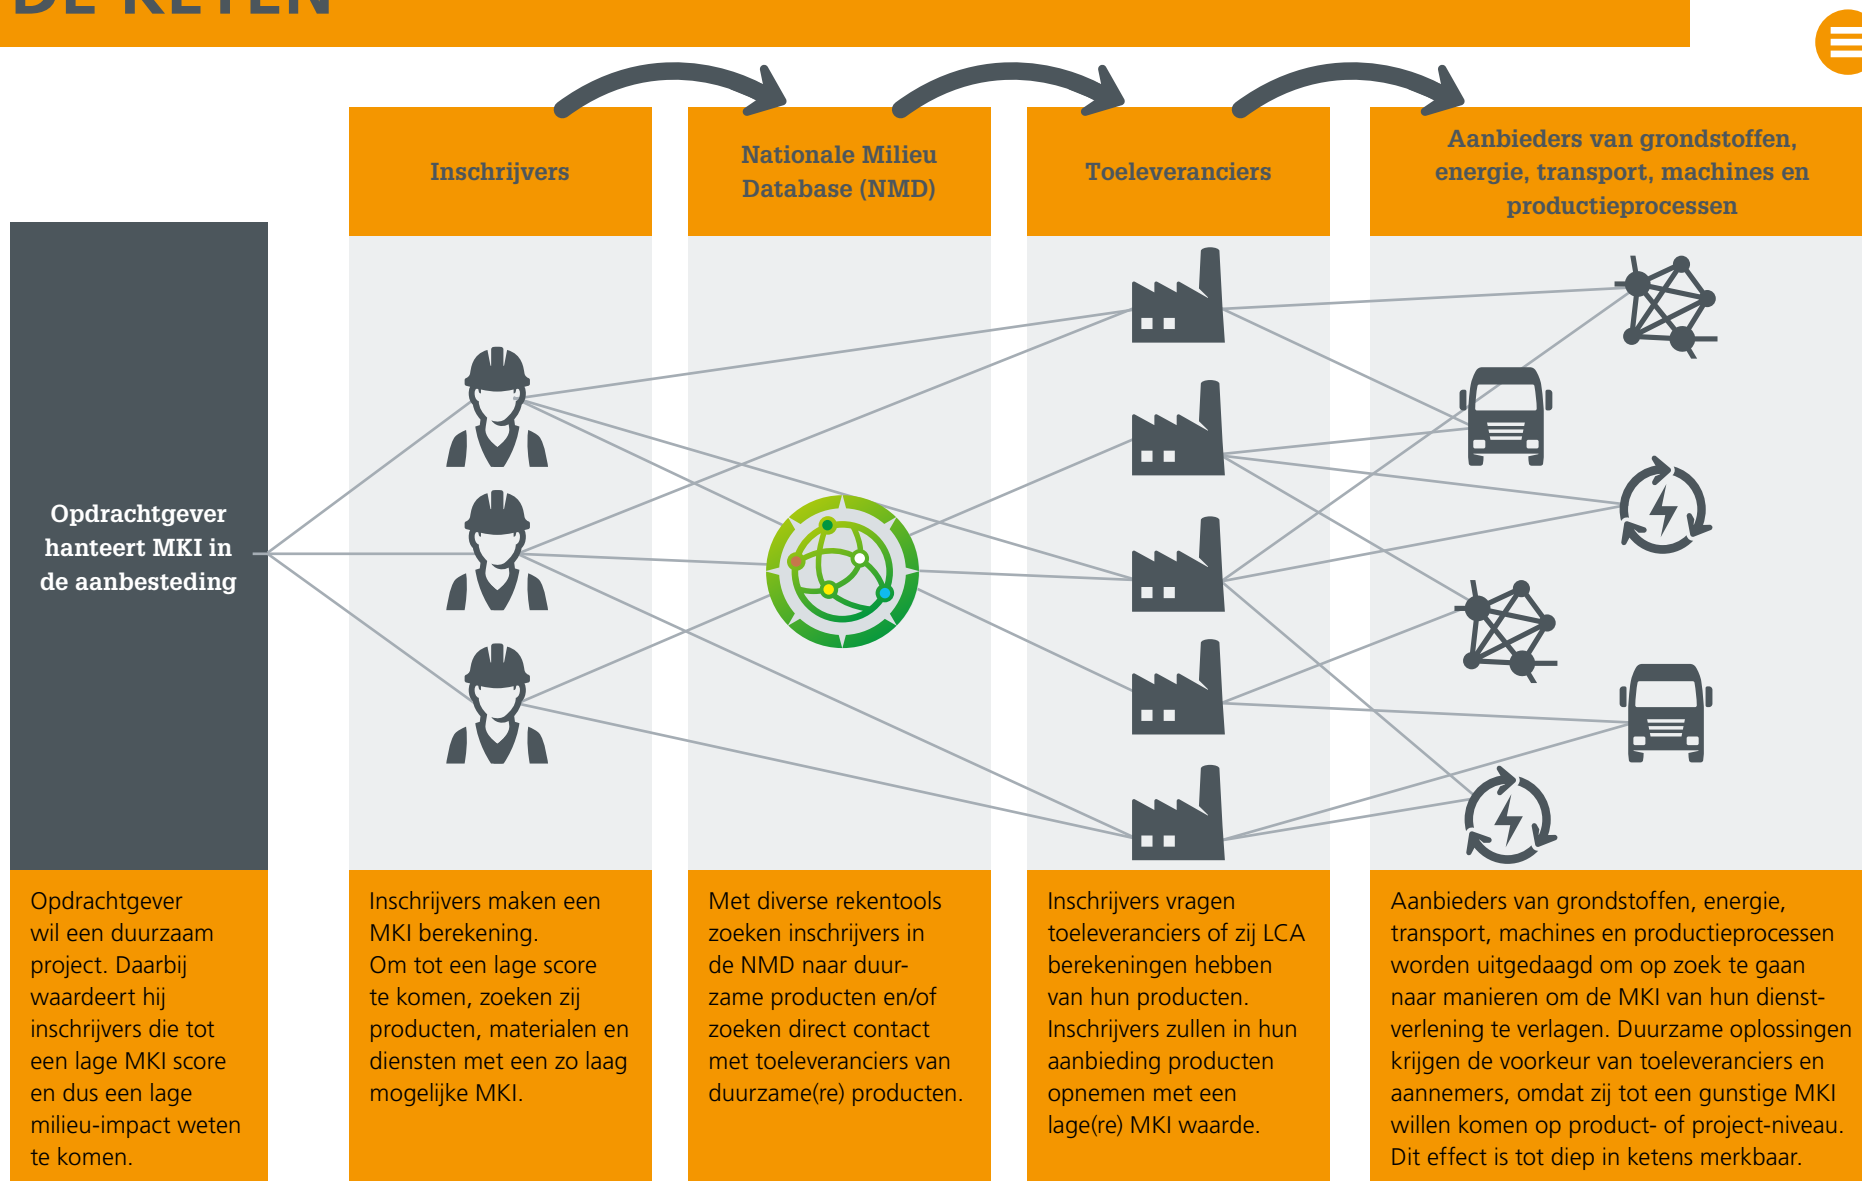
DE KETEN

Inschrijvers

Nationale Milieu Database (NMD)

Toeleveranciers

Aanbieders van grondstoffen, energie, transport, machines en productieprocessen

Opdrachtgever hanteert MKI in de aanbesteding

Opdrachtgever wil een duurzaam project. Daarbij waardeert hij inschrijvers die tot een lage MKI score en dus een lage milieu-impact weten te komen.

Inschrijvers maken een MKI berekening. Om tot een lage score te komen, zoeken zij producten, materialen en diensten met een zo laag mogelijke MKI.

Met diverse rekentools zoeken inschrijvers in de NMD naar duurzame producten en/of zoeken direct contact met toeleveranciers van duurzame(re) producten.

Inschrijvers vragen toeleveranciers of zij LCA berekeningen hebben van hun producten. Inschrijvers zullen in hun aanbieding producten opnemen met een lage(re) MKI waarde.

Aanbieders van grondstoffen, energie, transport, machines en productieprocessen worden uitgedaagd om op zoek te gaan naar manieren om de MKI van hun dienstverlening te verlagen. Duurzame oplossingen krijgen de voorkeur van toeleveranciers en aannemers, omdat zij tot een gunstige MKI willen komen op product- of project-niveau. Dit effect is tot diep in ketens merkbaar.